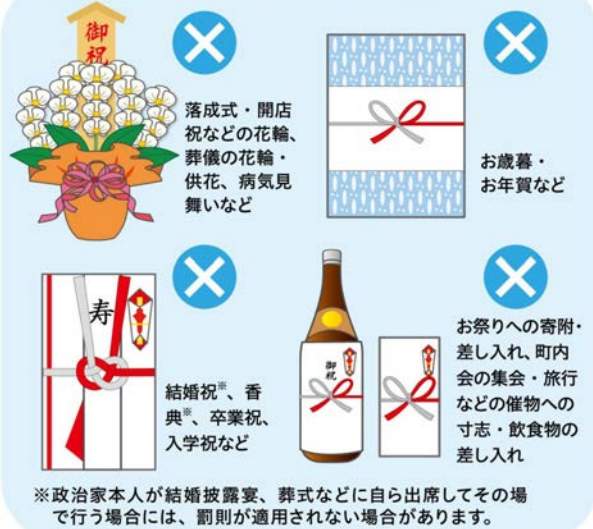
御祝

落成式・開店祝などの花輪、葬儀の花輪・供花、病気見舞いなど

お歳暮・お年賀など

寿

結婚祝※、香典※、卒業祝、入学祝など

御祝

お祭りへの寄附・差し入れ、町内会の集会・旅行などの催物への寸志・飲食物の差し入れ

※政治家本人が結婚披露宴、葬式などに自ら出席してその場で行う場合には、罰則が適用されない場合があります。